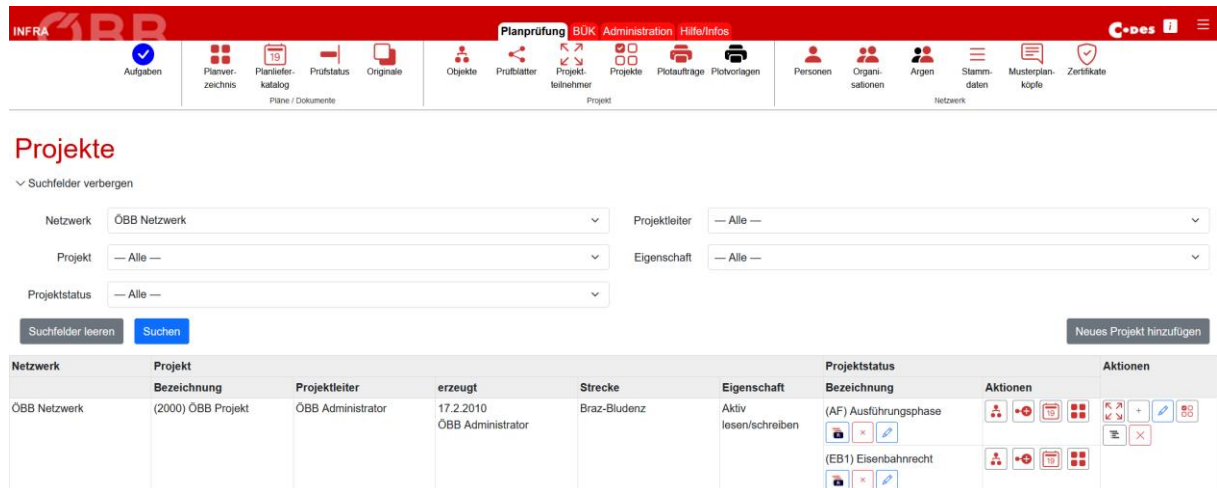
INFRA ÖBB

Planprüfung BÜK Administration Hilfe/Infos

C-DES i ≡

Aufgaben

Planverzeichnis Planlieferkatalog Prüfstatus Originale
Pläne / Dokumente

Objekte Prüfblätter Projektteilnehmer Projekte Plotaufträge Plotvorlagen
Projekt

Personen Organisationen Argen Stammdaten Musterplanköpfe Zertifikate
Netzwerk

Projekte

Suchfelder verbergen

Netzwerk ÖBB Netzwerk

Projektleiter — Alle —

Projekt — Alle —

Eigenschaft — Alle —

Projektstatus — Alle —

Suchfelder leeren Suchen

Neues Projekt hinzufügen

| Netzwerk | Projekt | | | | | Projektstatus | | Aktionen |
|---|---|---|---|---|---|---|---|---|
| | Bezeichnung | Projektleiter | erzeugt | Strecke | Eigenschaft | Bezeichnung | Aktionen | |
| ÖBB Netzwerk | (2000) ÖBB Projekt | ÖBB Administrator | 17.2.2010 ÖBB Administrator | Braz-Bludenz | Aktiv lesen/schreiben | (AF) Ausführungsphase | 19 | |
| | | | | | | (EB1) Eisenbahnrecht | 19 | |